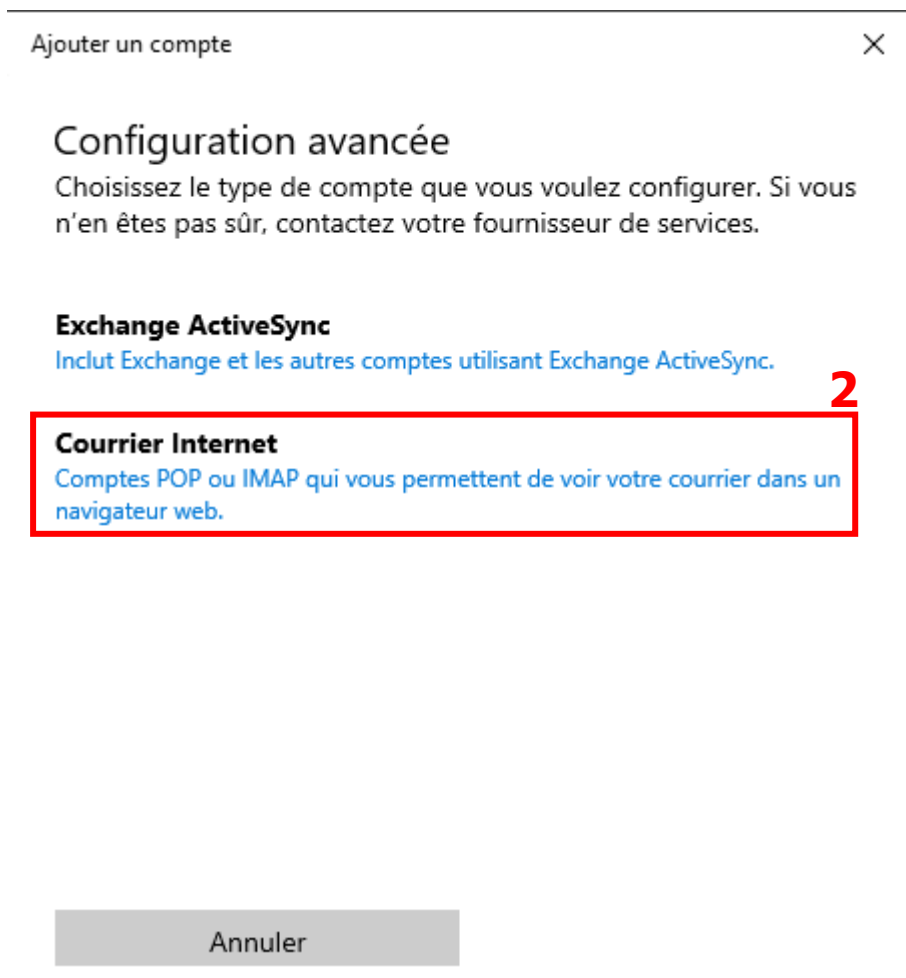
Ajouter un compte

×

Configuration avancée

Choisissez le type de compte que vous voulez configurer. Si vous n’en êtes pas sûr, contactez votre fournisseur de services.

Exchange ActiveSync
Inclut Exchange et les autres comptes utilisant Exchange ActiveSync.

2

Courrier Internet
Comptes POP ou IMAP qui vous permettent de voir votre courrier dans un navigateur web.

Annuler